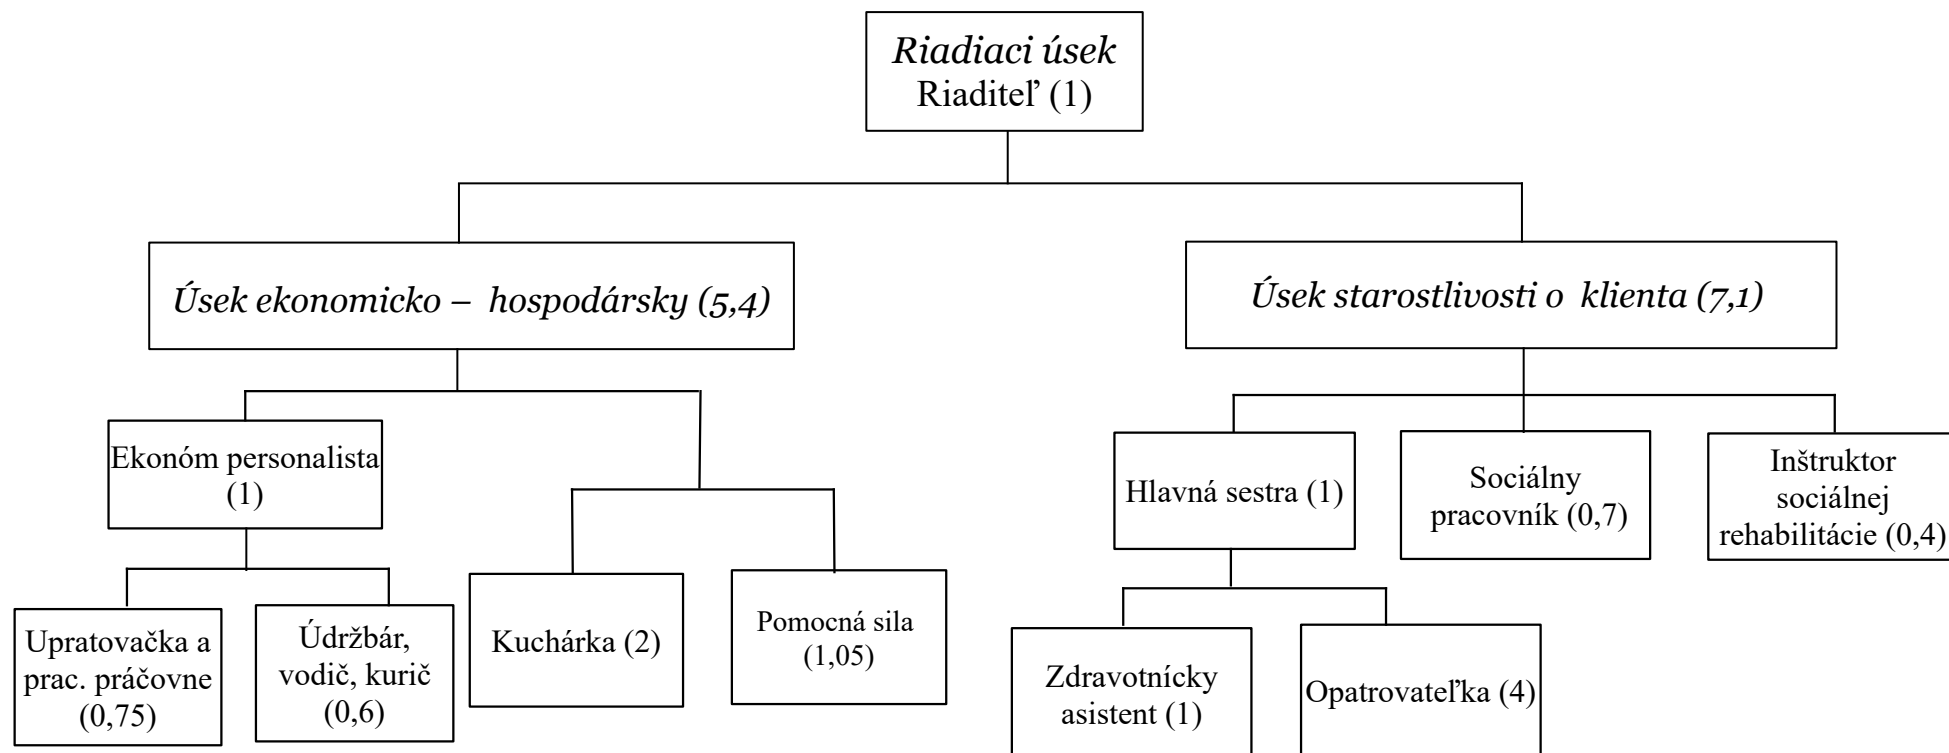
Riadiaci úsek
Riaditeľ (1)

Úsek ekonomicko – hospodársky (5,4)

Úsek starostlivosti o klienta (7,1)

Ekonóm personalista (1)

Upratovačka a prac. práčovne (0,75)

Údržbár, vodič, kurič (0,6)

Kuchárka (2)

Pomocná sila (1,05)

Hlavná sestra (1)

Sociálny pracovník (0,7)

Inštruktor sociálnej rehabilitácie (0,4)

Zdravotnícky asistent (1)

Opatrovateľka (4)